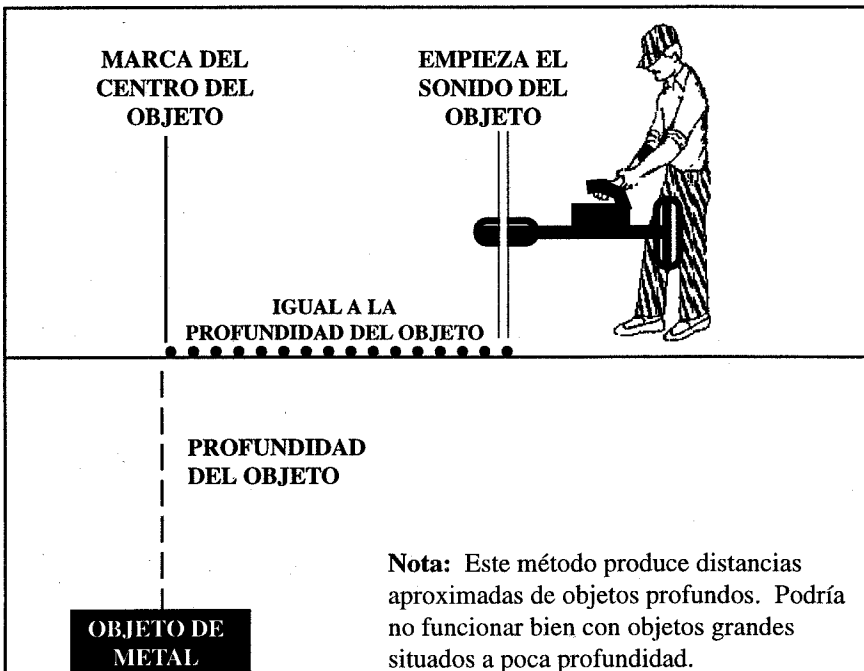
MARCA DEL CENTRO DEL OBJETO

EMPIEZA EL SONIDO DEL OBJETO

IGUAL A LA PROFUNDIDAD DEL OBJETO

PROFUNDIDAD DEL OBJETO

OBJETO DE METAL

**Nota:** Este método produce distancias aproximadas de objetos profundos. Podría no funcionar bien con objetos grandes situados a poca profundidad.